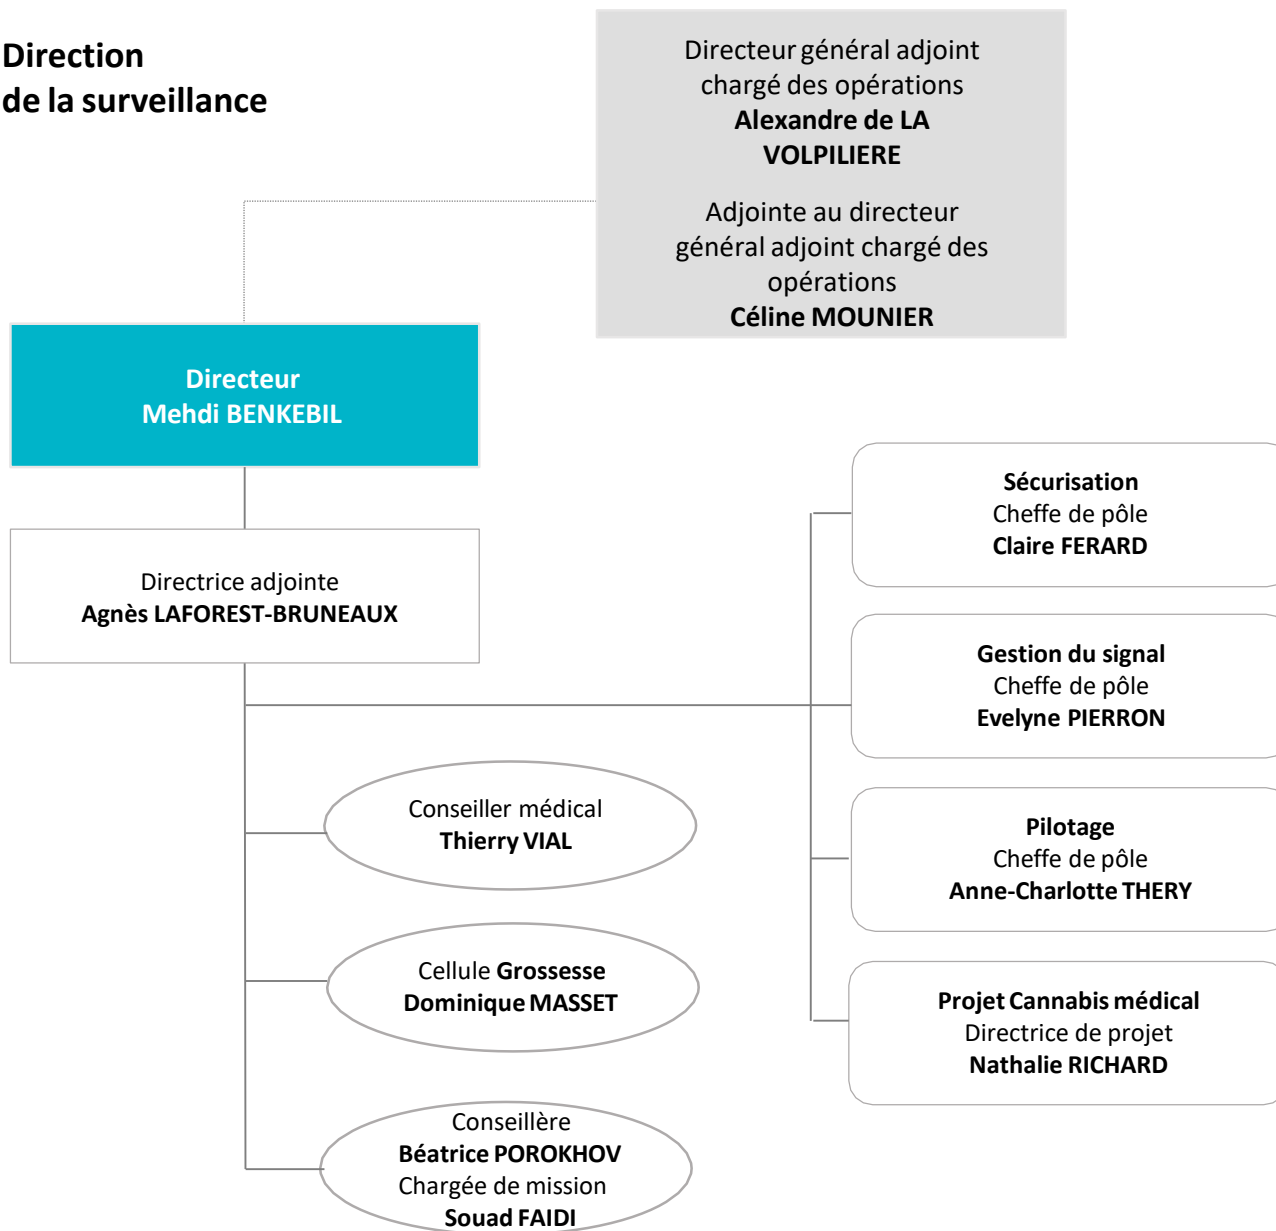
Direction
de la surveillance

Directeur général adjoint chargé des opérations
Alexandre de LA VOLPILIERE

Adjointe au directeur général adjoint chargé des opérations
Céline MOUNIER

Directeur
Mehdi BENKEBIL

Directrice adjointe
Agnès LAFOREST-BRUNEAUX

Conseiller médical
Thierry VIAL

Cellule Grossesse
Dominique MASSET

Conseillère
Béatrice POROKHOV
Chargée de mission
Souad FAIDI

Sécurisation
Cheffe de pôle
Claire FERARD

Gestion du signal
Cheffe de pôle
Evelyne PIERRON

Pilotage
Cheffe de pôle
Anne-Charlotte THERY

Projet Cannabis médical
Directrice de projet
Nathalie RICHARD